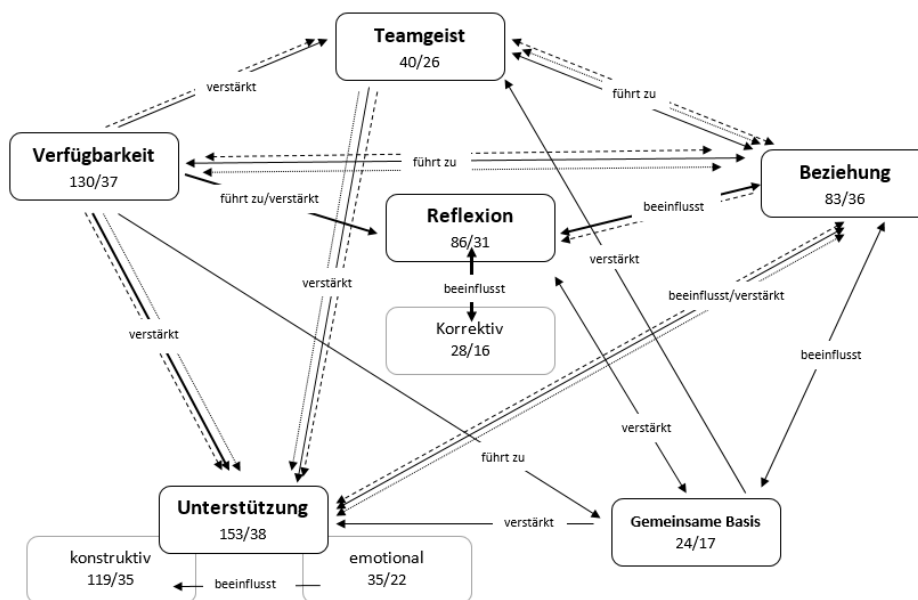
Teamgeist
40/26

verstärkt

führt zu

Verfügbarkeit
130/37

führt zu

Beziehung
83/36

führt zu/verstärkt

Reflexion
86/31

beeinflusst

verstärkt

verstärkt

beeinflusst

Korrektiv
28/16

beeinflusst/verstärkt

verstärkt

beeinflusst

verstärkt

führt zu

Unterstützung
153/38

verstärkt

Gemeinsame Basis
24/17

konstruktiv
119/35

beeinflusst

emotional
35/22